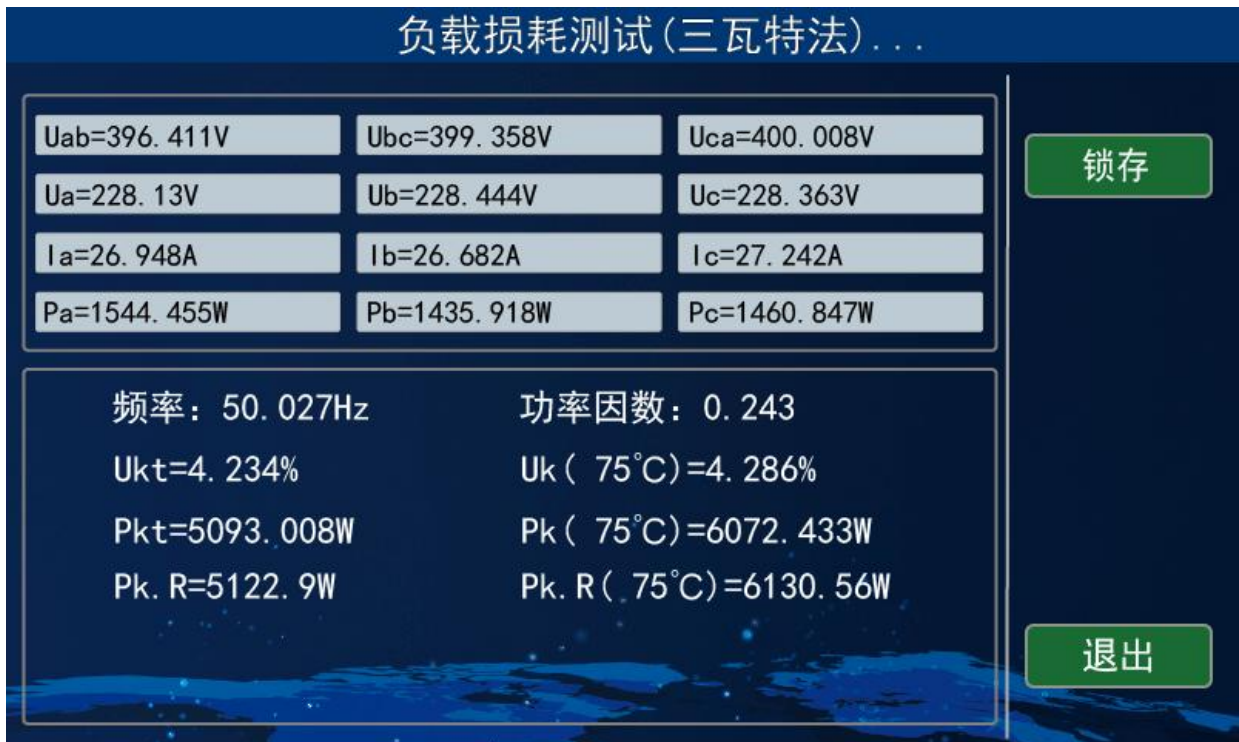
负载损耗测试(三瓦特法)...

| | | |
|---|---|---|
| Uab=396.411V | Ubc=399.358V | Uca=400.008V |
| Ua=228.13V | Ub=228.444V | Uc=228.363V |
| Ia=26.948A | Ib=26.682A | Ic=27.242A |
| Pa=1544.455W | Pb=1435.918W | Pc=1460.847W |

锁存

频率：50.027Hz
功率因数：0.243

Ukt=4.234%
Uk( 75℃)=4.286%

Pkt=5093.008W
Pk( 75℃)=6072.433W

Pk.R=5122.9W
Pk.R( 75℃)=6130.56W

退出